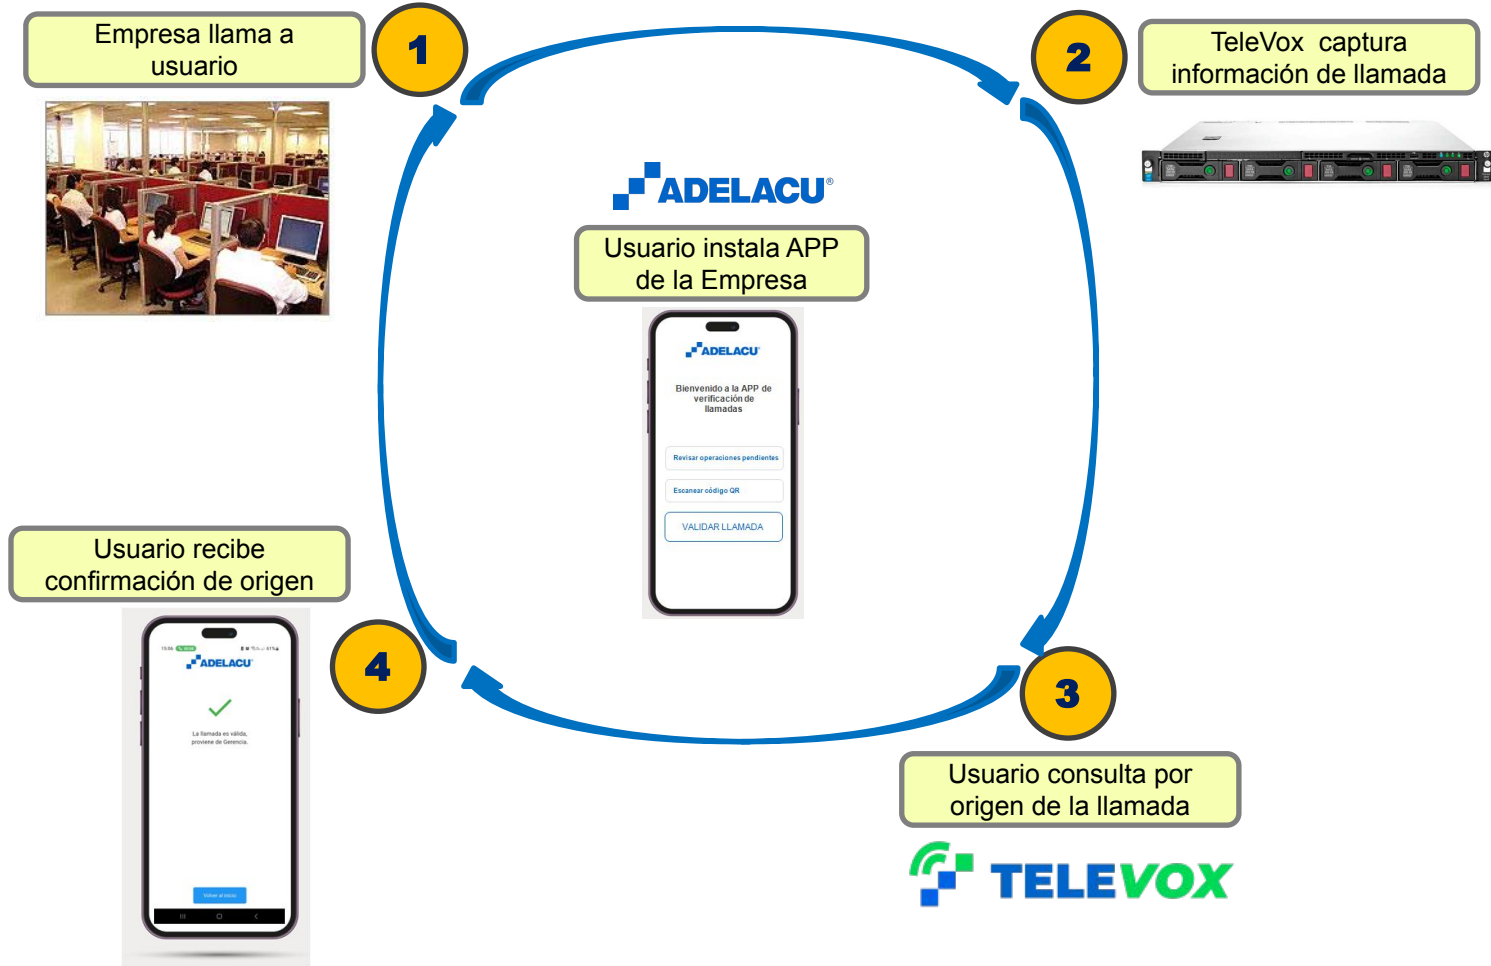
Empresa llama a usuario

1

2

TeleVox captura información de llamada

ADELACU®

Usuario instala APP de la Empresa

ADELACU

Bienvenido a la APP de verificación de llamadas

Revisar operaciones pendientes

Escanear código QR

VALIDAR LLAMADA

Usuario recibe confirmación de origen

ADELACU

La llamada es válida, proviene de Gerencia.

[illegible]

4

3

Usuario consulta por origen de la llamada

TELEVOX